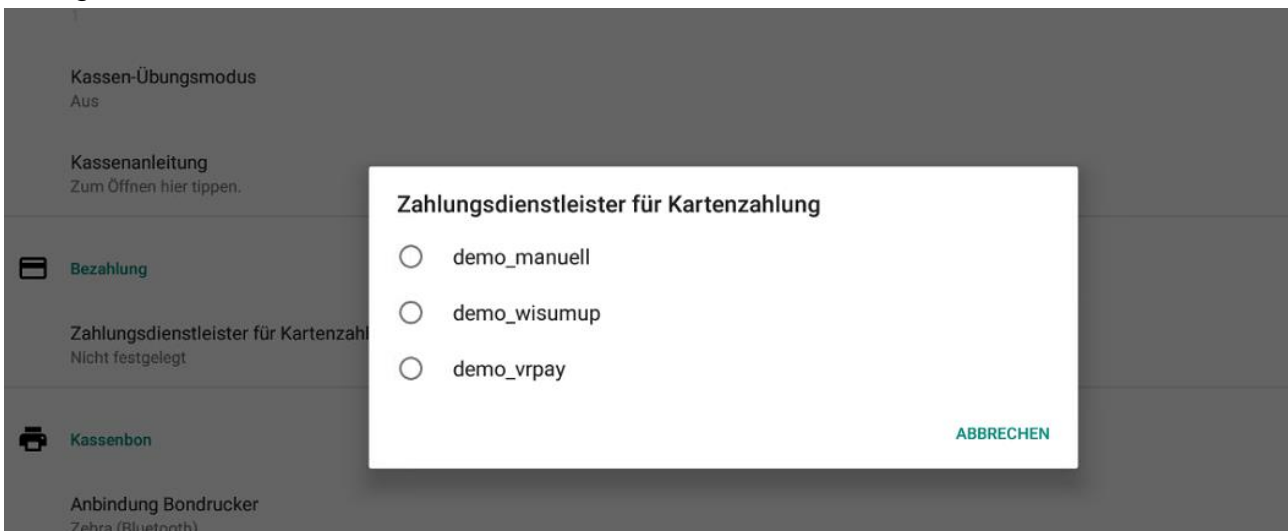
Kassen-Übungsmodus
Aus

Kassenanleitung
Zum Öffnen hier tippen.

Bezahlung

Zahlungsdienstleister für Kartenzahl
Nicht festgelegt

Kassenbon

Anbindung Bondrucker
Zebra (Bluetooth)

Zahlungsdienstleister für Kartenzahlung

demo_manuell

demo_wisumup

demo_vrpay

ABBRECHEN